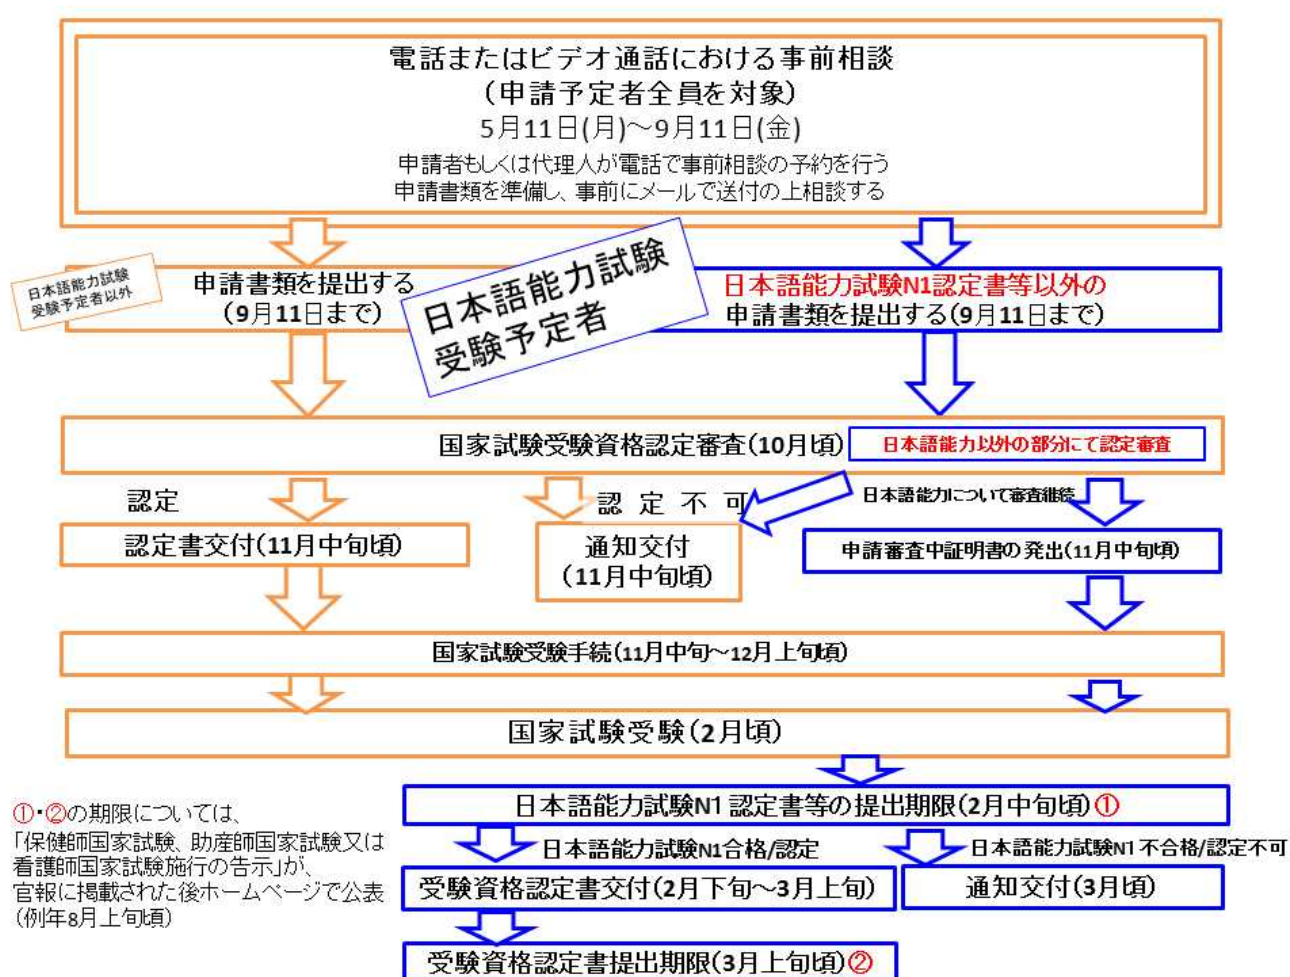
電話またはビデオ通話における事前相談
（申請予定者全員を対象）
5月11日(月)～9月11日(金)
申請者もしくは代理人が電話で事前相談の予約を行う
申請書類を準備し、事前にメールで送付の上相談する

日本語能力試験受験予定者以外

申請書類を提出する（9月11日まで）

日本語能力試験受験予定者

日本語能力試験N1認定書等以外の申請書類を提出する(9月11日まで)

国家試験受験資格認定審査(10月頃)

日本語能力以外の部分にて認定審査

認定

認 定 不 可

日本語能力について審査継続

認定書交付(11月中旬頃)

通知交付（11月中旬頃）

申請審査中証明書の発出(11月中旬頃)

国家試験受験手続(11月中旬～12月上旬頃)

国家試験受験(2月頃)

①・②の期限については、「保健師国家試験、助産師国家試験又は看護師国家試験施行の告示」が、官報に掲載された後ホームページで公表（例年8月上旬頃）

日本語能力試験N1 認定書等の提出期限(2月中旬頃)①

日本語能力試験N1合格/認定

日本語能力試験N1 不合格/認定不可

受験資格認定書交付(2月下旬～3月上旬)

通知交付(3月頃)

受験資格認定書提出期限(3月上旬頃)②